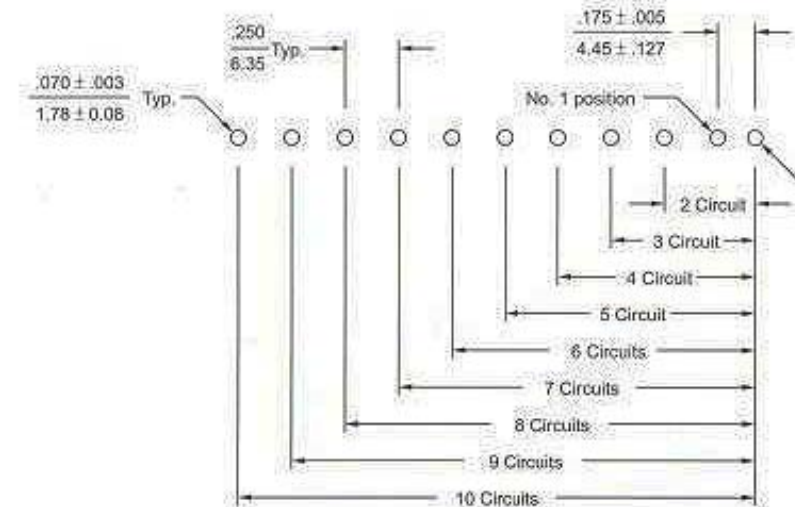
$\frac{.250}{6.35}$ Typ.

$\frac{.175 \pm .005}{4.45 \pm .127}$

$\frac{.070 \pm .003}{1.78 \pm 0.08}$ Typ.

No. 1 position

2 Circuit

3 Circuit

4 Circuit

5 Circuit

6 Circuits

7 Circuits

8 Circuits

9 Circuits

10 Circuits